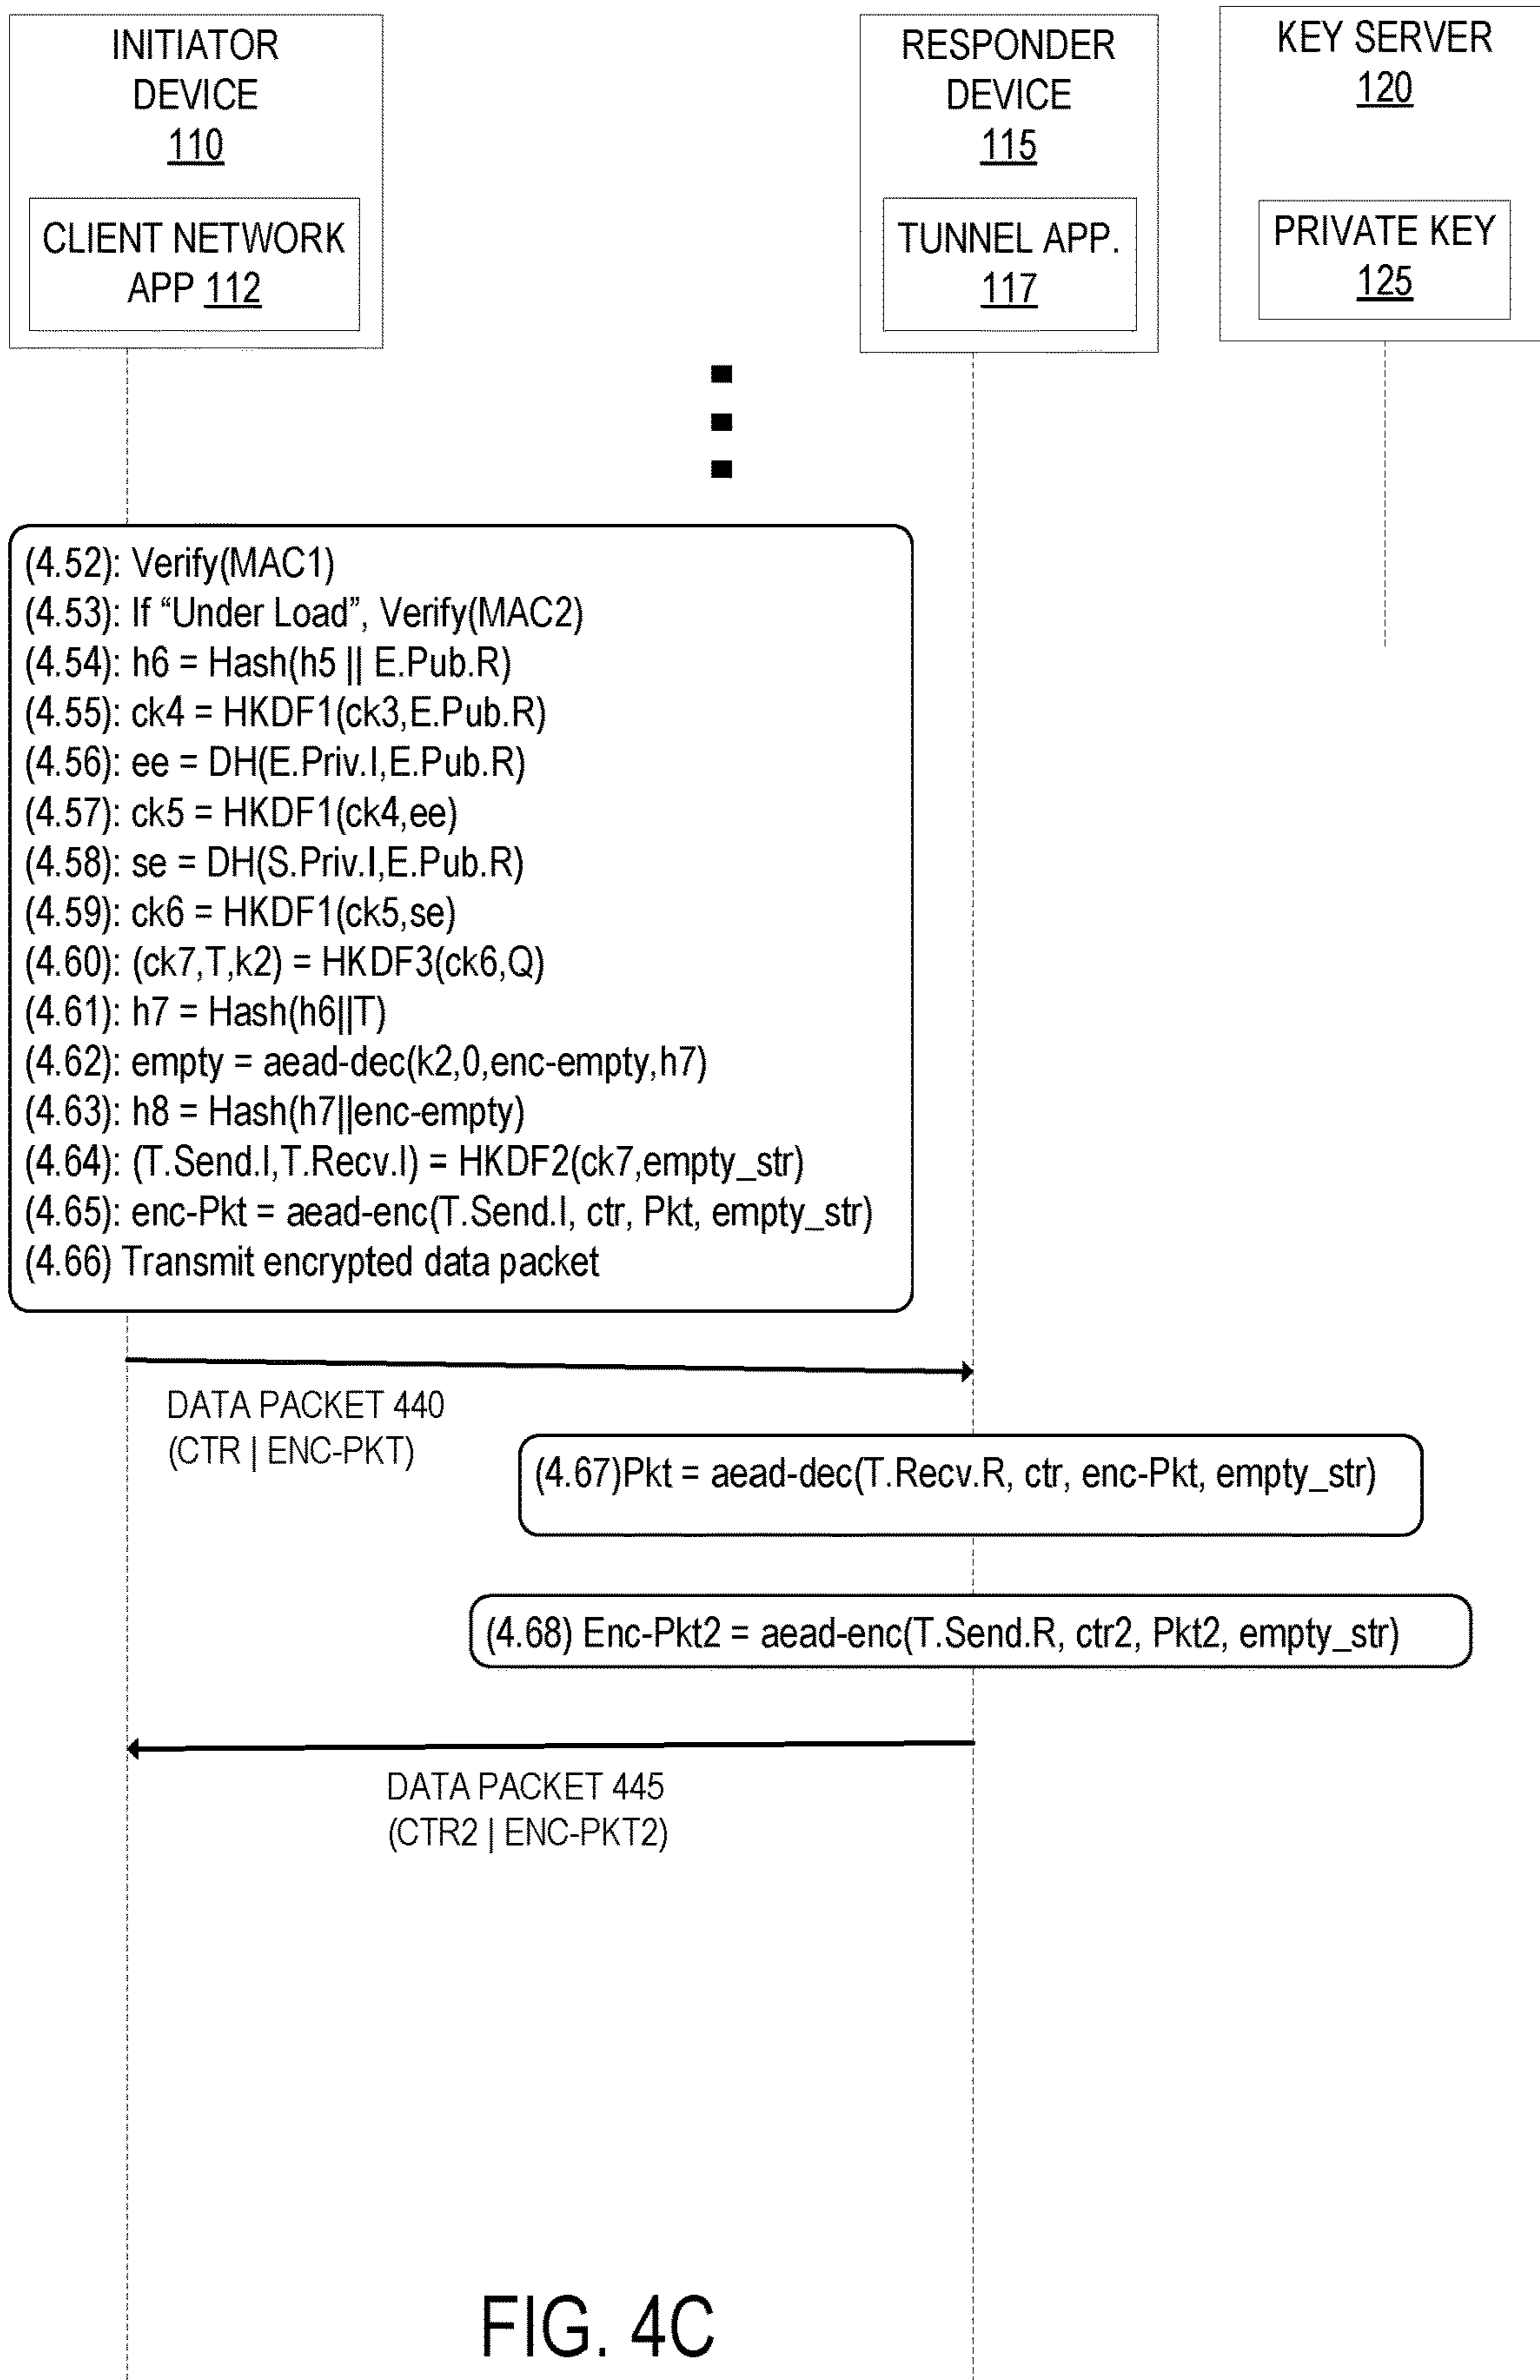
INITIATOR DEVICE 110

CLIENT NETWORK APP 112

RESPONDER DEVICE 115

TUNNEL APP. 117

KEY SERVER 120

PRIVATE KEY 125

(4.52): Verify(MAC1)
(4.53): If “Under Load”, Verify(MAC2)
(4.54): h6 = Hash(h5 || E.Pub.R)
(4.55): ck4 = HKDF1(ck3,E.Pub.R)
(4.56): ee = DH(E.Priv.I,E.Pub.R)
(4.57): ck5 = HKDF1(ck4,ee)
(4.58): se = DH(S.Priv.I,E.Pub.R)
(4.59): ck6 = HKDF1(ck5,se)
(4.60): (ck7,T,k2) = HKDF3(ck6,Q)
(4.61): h7 = Hash(h6||T)
(4.62): empty = aead-dec(k2,0,enc-empty,h7)
(4.63): h8 = Hash(h7||enc-empty)
(4.64): (T.Send.I,T.Recv.I) = HKDF2(ck7,empty_str)
(4.65): enc-Pkt = aead-enc(T.Send.I, ctr, Pkt, empty_str)
(4.66) Transmit encrypted data packet

DATA PACKET 440
(CTR | ENC-PKT)

(4.67)Pkt = aead-dec(T.Recv.R, ctr, enc-Pkt, empty_str)

(4.68) Enc-Pkt2 = aead-enc(T.Send.R, ctr2, Pkt2, empty_str)

DATA PACKET 445
(CTR2 | ENC-PKT2)

FIG. 4C